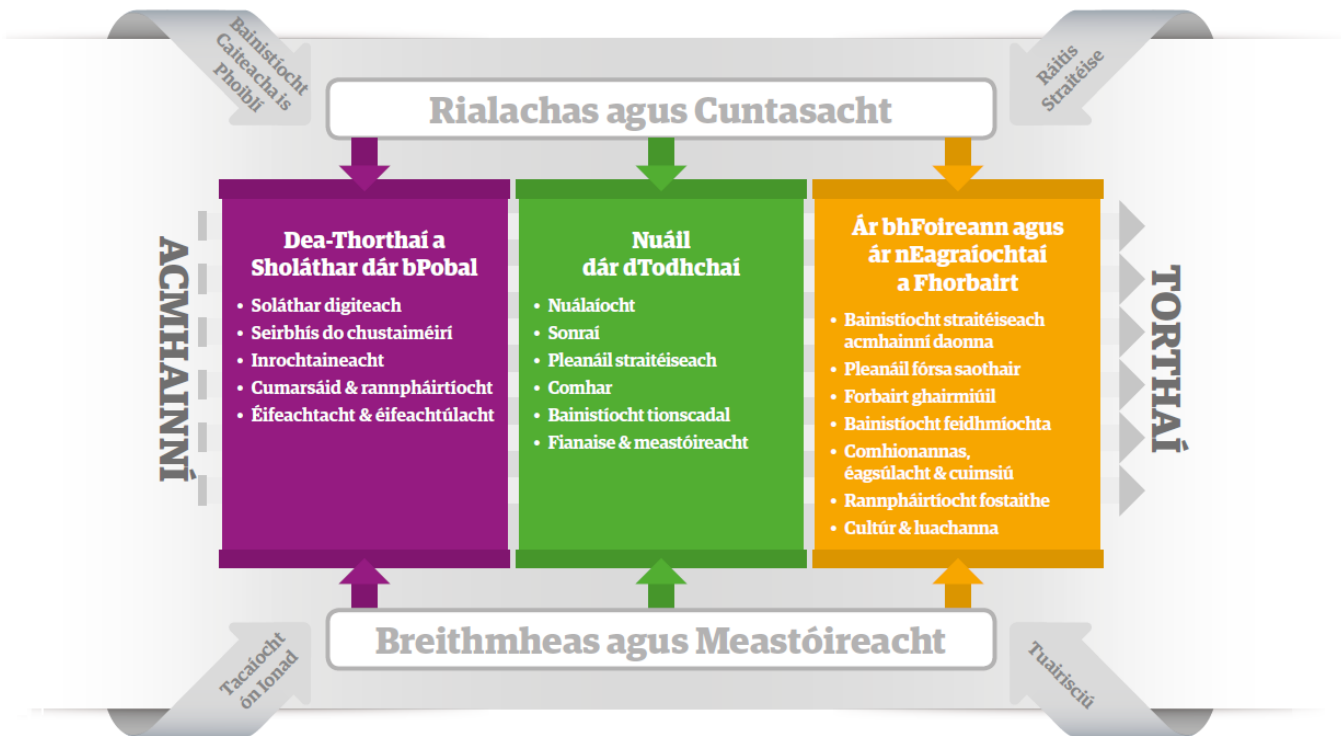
Bainistíocht Caiteacha is Phoiblí

Ráitis Straitéise

Rialachas agus Cuntasacht

ACMHAINNÍ

Dea-Thorthaí a Sholáthar dár bPobal

• Soláthar digiteach
• Seirbhís do chustaiméirí
• Inrochtaineacht
• Cumarsáid & rannpháirtíocht
• Éifeachtacht & éifeachtúlacht

Nuáil dár dTodhchaí

• Nuálaíocht
• Sonraí
• Pleanáil straitéiseach
• Comhar
• Bainistíocht tionscadal
• Fianaise & meastóireacht

Ár bhFoireann agus ár nEagraíochtaí a Fhorbairt

• Bainistíocht straitéiseach acmhainní daonna
• Pleanáil fórsa saothair
• Forbairt ghairmiúil
• Bainistíocht feidhmíochta
• Comhionannas, éagsúlacht & cuimsiú
• Rannpháirtíocht fostaithe
• Cultúr & luachanna

TORTHAÍ

Breithmheas agus Meastóireacht

Tacaíocht ón Ionad

Tuairisciú